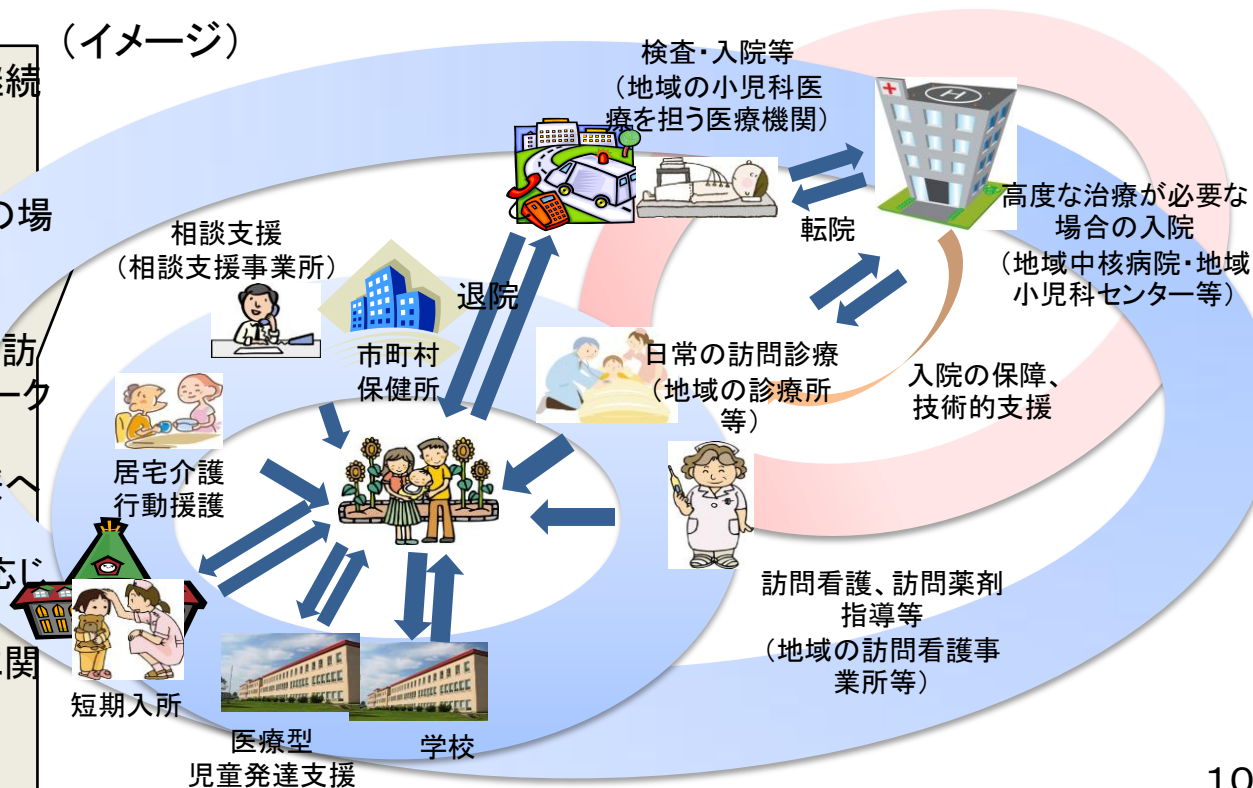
（イメージ）

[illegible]続

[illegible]の場

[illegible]訪

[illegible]ーク

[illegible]へ

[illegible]応じ

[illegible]関

検査・入院等
（地域の小児科医療を担う医療機関）

高度な治療が必要な場合の入院
（地域中核病院・地域小児科センター等）

転院

相談支援
（相談支援事業所）

退院

市町村
保健所

日常の訪問診療
（地域の診療所等）

入院の保障、
技術的支援

居宅介護
行動援護

訪問看護、訪問薬剤指導等
（地域の訪問看護事業所等）

短期入所

医療型
児童発達支援

学校

10